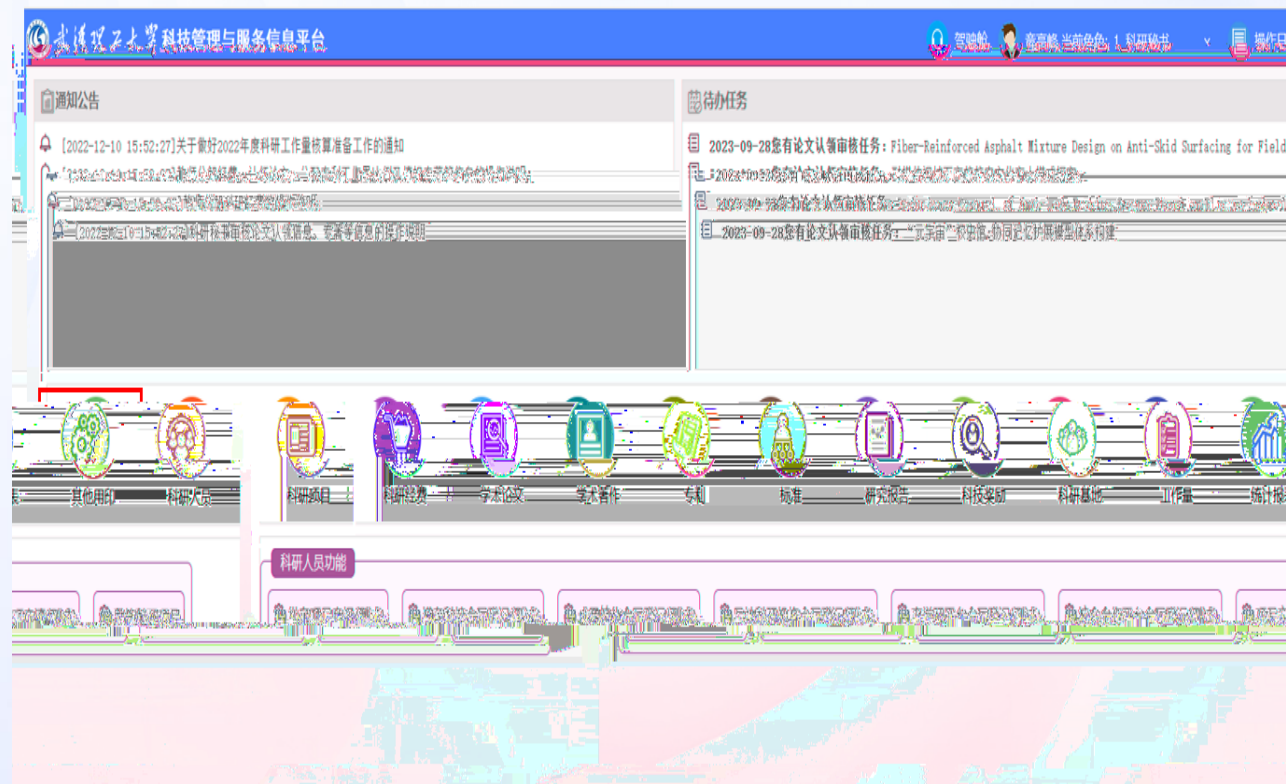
武汉理工大学科技管理与服务信息平台

驾驶舱 章嘉鹏 当前角色: 1 科研秘书 操作

通知公告

[2022-12-10 15:52:27]关于做好2022年度科研工作量核算准备工作的通知

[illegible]

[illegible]

[2022-12-10 15:52:2]科研秘书审核论文认领信息、受理等信息的操作说明

待办任务

2023-09-28您有论文认领审核任务：Fiber-Reinforced Asphalt Mixture Design on Anti-Skid Surfacing for Field

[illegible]

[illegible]

2023-09-28您有论文认领审核任务：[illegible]

其他用户 科研人员 科研项目 科研经费 学术论文 学术著作 专利 标准 研究报告 科技奖励 科研基地 工作量 统计报

科研人员功能

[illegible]